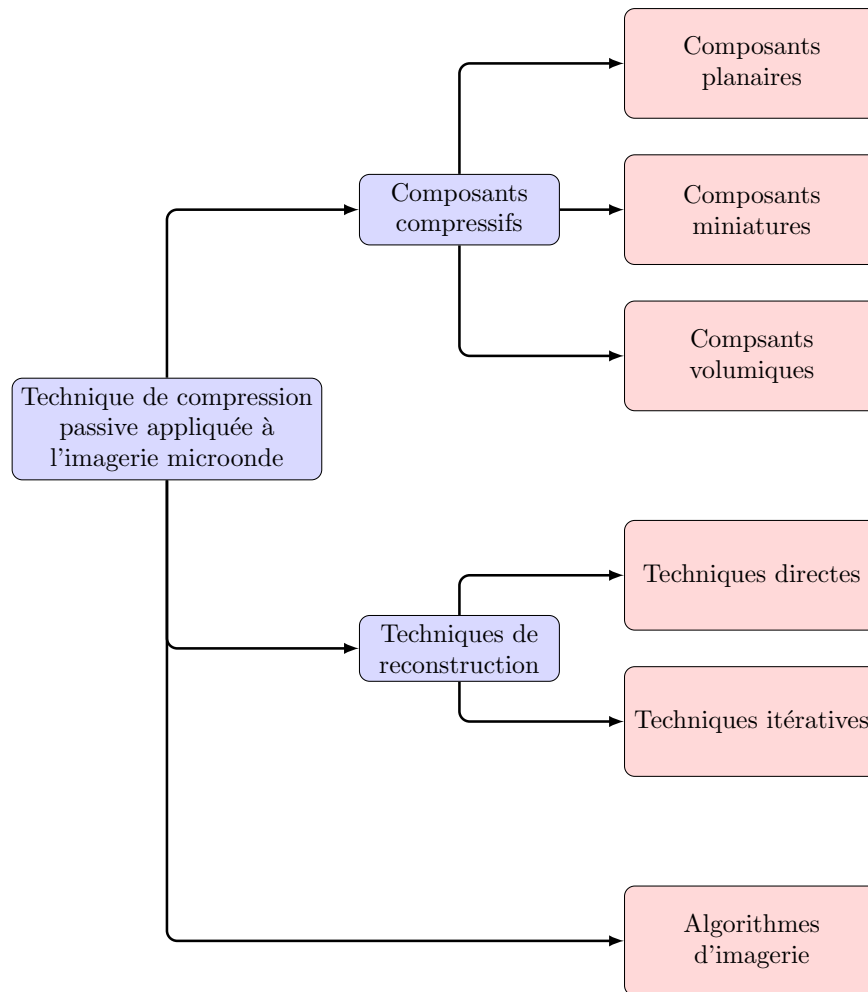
Technique de compression passive appliquée à l'imagerie microonde

Composants compressifs

Composants planaires

Composants miniatures

Compsants volumiques

Techniques de reconstruction

Techniques directes

Techniques itératives

Algorithmes d'imagerie